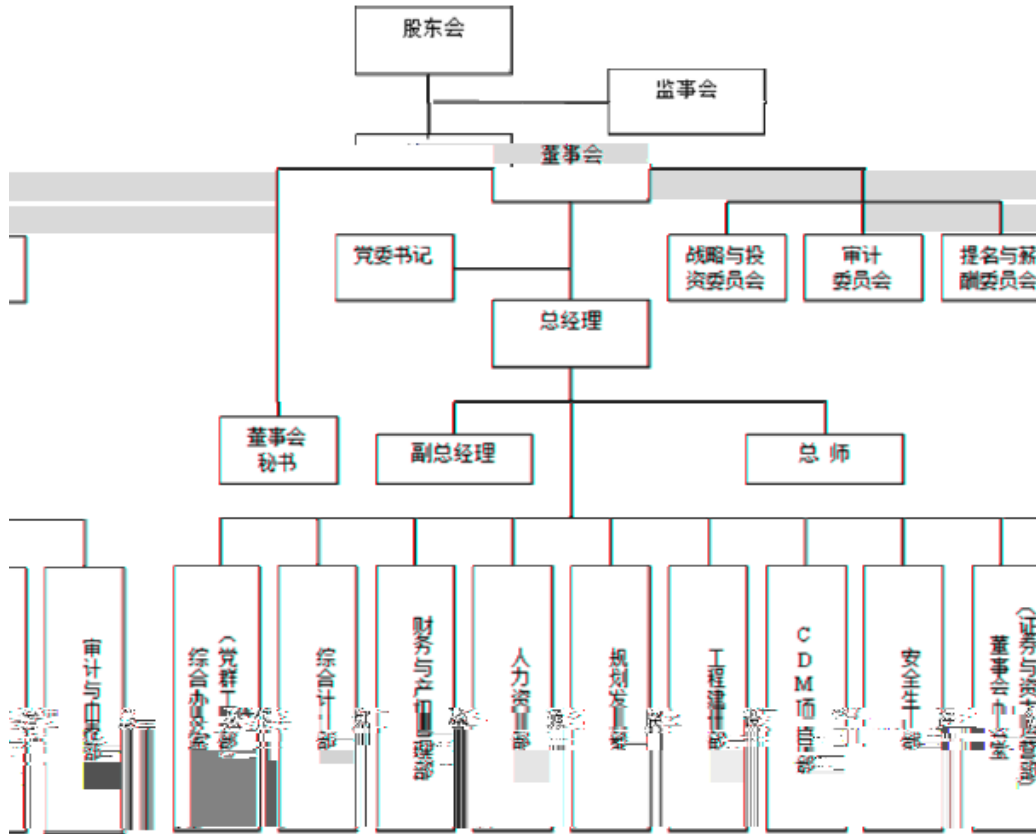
股东会

监事会

董事会

党委书记

战略与投资委员会

审计委员会

提名与薪酬委员会

总经理

董事会秘书

副总经理

总 师

审计与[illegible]部

综合办公室（党群工作部）

综合计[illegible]部

财务与产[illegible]理部

人力资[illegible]部

规划发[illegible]部

工程建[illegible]部

CDM项目部

安全生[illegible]部

董事会办公室（证券与资本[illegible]部）